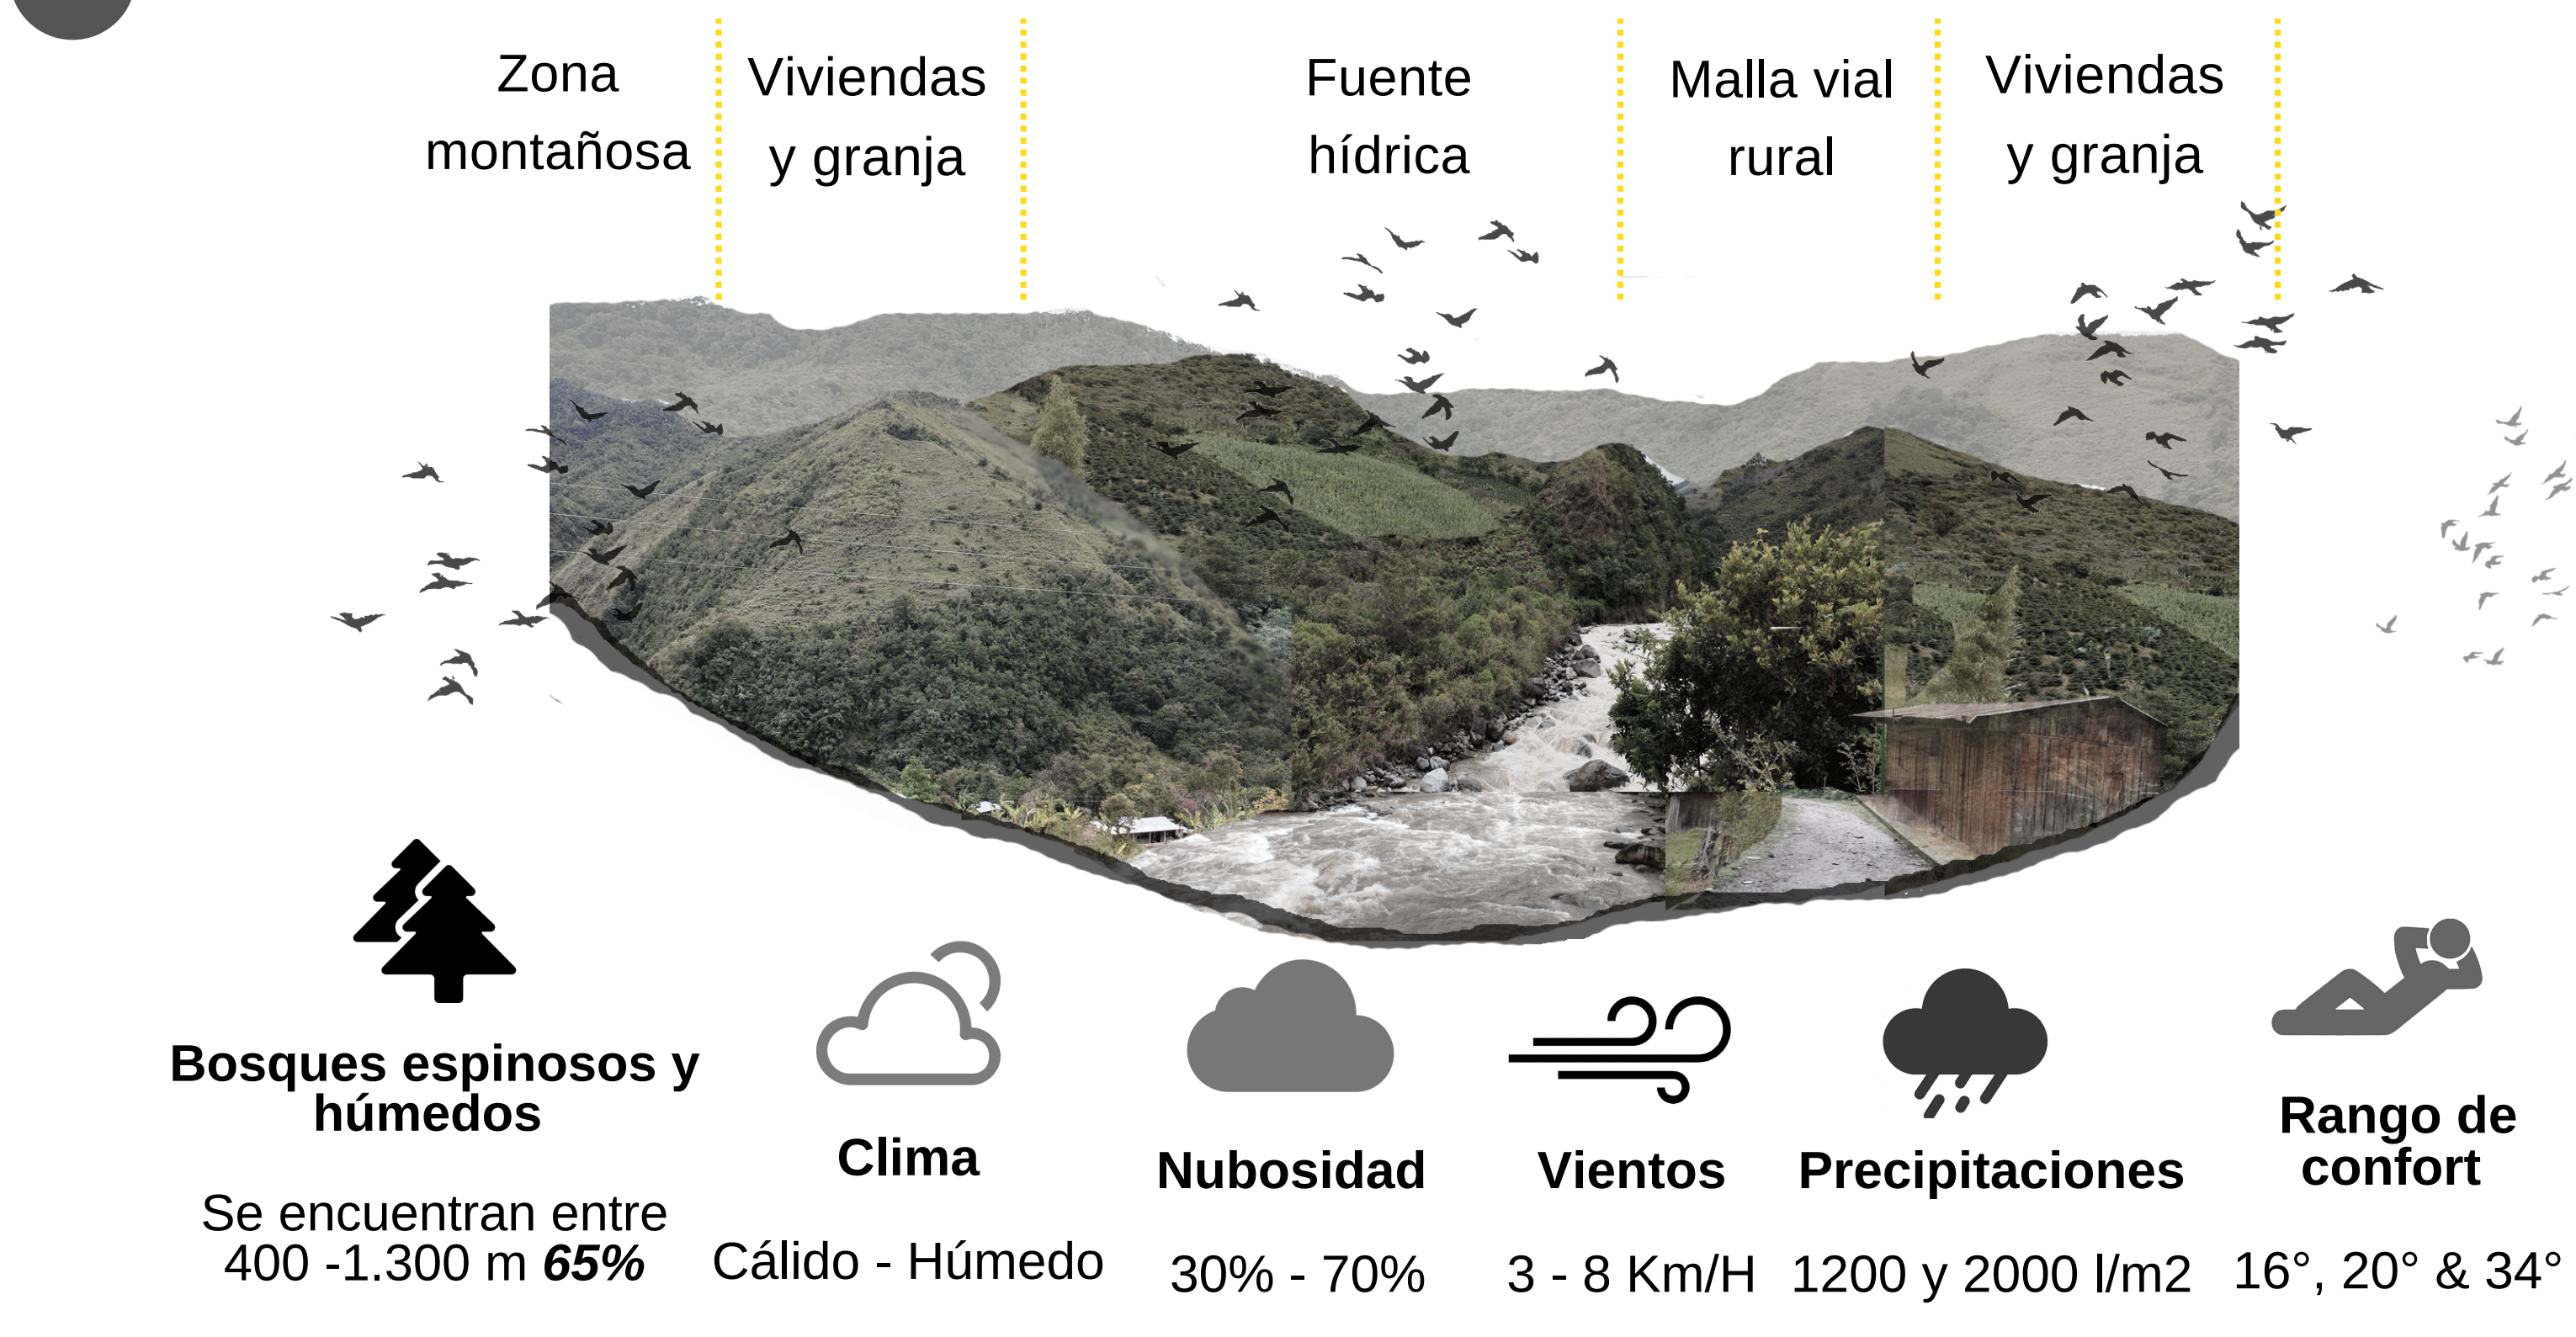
Zona montañosa

Viviendas y granja

Fuente hídrica

Malla vial rural

Viviendas y granja

Bosques espinosos y húmedos

Se encuentran entre 400 -1.300 m ***65%***

Clima

Cálido - Húmedo

Nubosidad

30% - 70%

Vientos

3 - 8 Km/H

Precipitaciones

1200 y 2000 l/m2

Rango de confort

16°, 20° & 34°